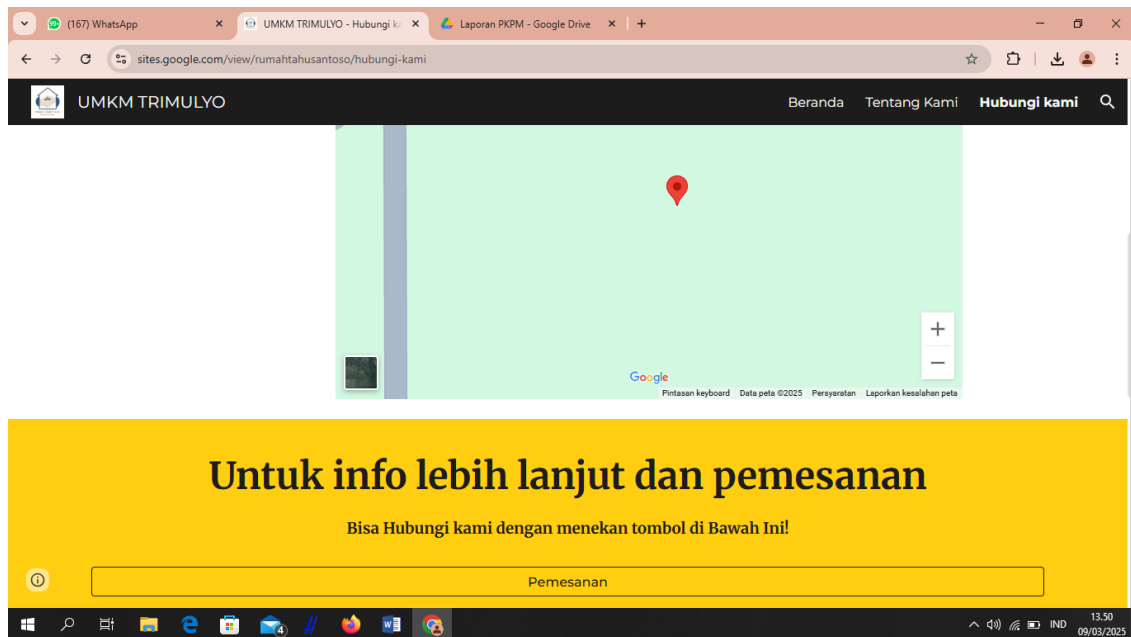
(167) WhatsApp
UMKM TRIMULYO - Hubungi ka
Laporan PKPM - Google Drive
sites.google.com/view/rumahtahusantoso/hubungi-kami

UMKM TRIMULYO
Beranda
Tentang Kami
Hubungi kami

Google
Pintasan keyboard
Data peta ©2025
Persyaratan
Laporkan kesalahan peta

Untuk info lebih lanjut dan pemesanan

Bisa Hubungi kami dengan menekan tombol di Bawah Ini!

Pemesanan

IND
13.50
09/03/2025